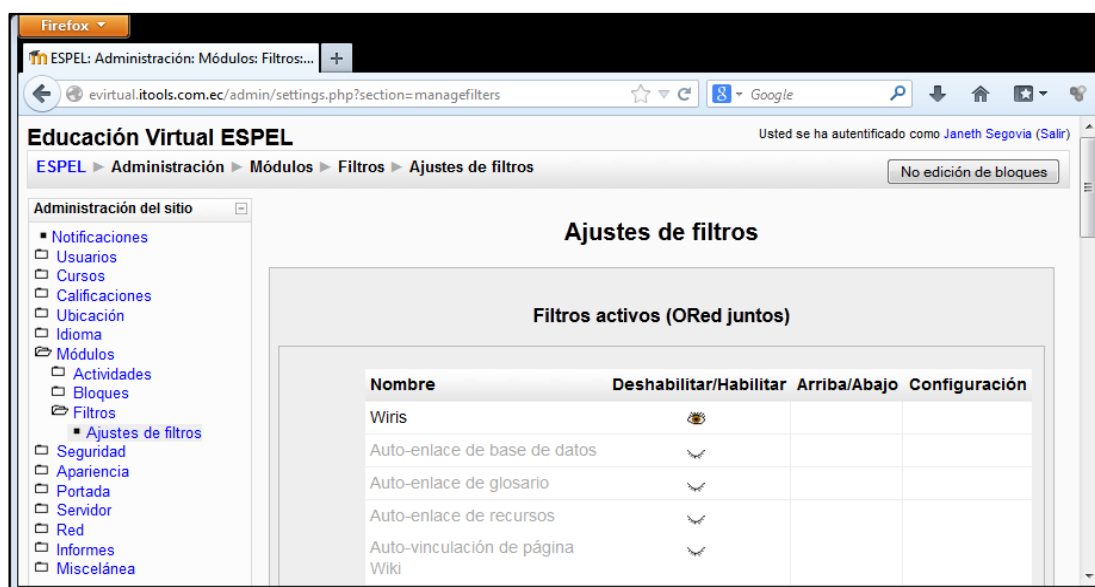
Firefox

ESPEL: Administración: Módulos: Filtros:... +

evirtual.itools.com.ec/admin/settings.php?section=managefilters

Google

Educación Virtual ESPEL

Usted se ha autentificado como Janeth Segovia (Salir)

ESPEL ► Administración ► Módulos ► Filtros ► Ajustes de filtros

No edición de bloques

Administración del sitio

Notificaciones
Usuarios
Cursos
Calificaciones
Ubicación
Idioma
Módulos
Actividades
Bloques
Filtros
Ajustes de filtros
Seguridad
Apariencia
Portada
Servidor
Red
Informes
Miscelánea

Ajustes de filtros

Filtros activos (ORed juntos)

| Nombre | Deshabilitar/Habilitar | Arriba/Abajo | Configuración |
|---|---|---|---|
| Wiris | | | |
| Auto-enlace de base de datos | | | |
| Auto-enlace de glosario | | | |
| Auto-enlace de recursos | | | |
| Auto-vinculación de página Wiki | | | |